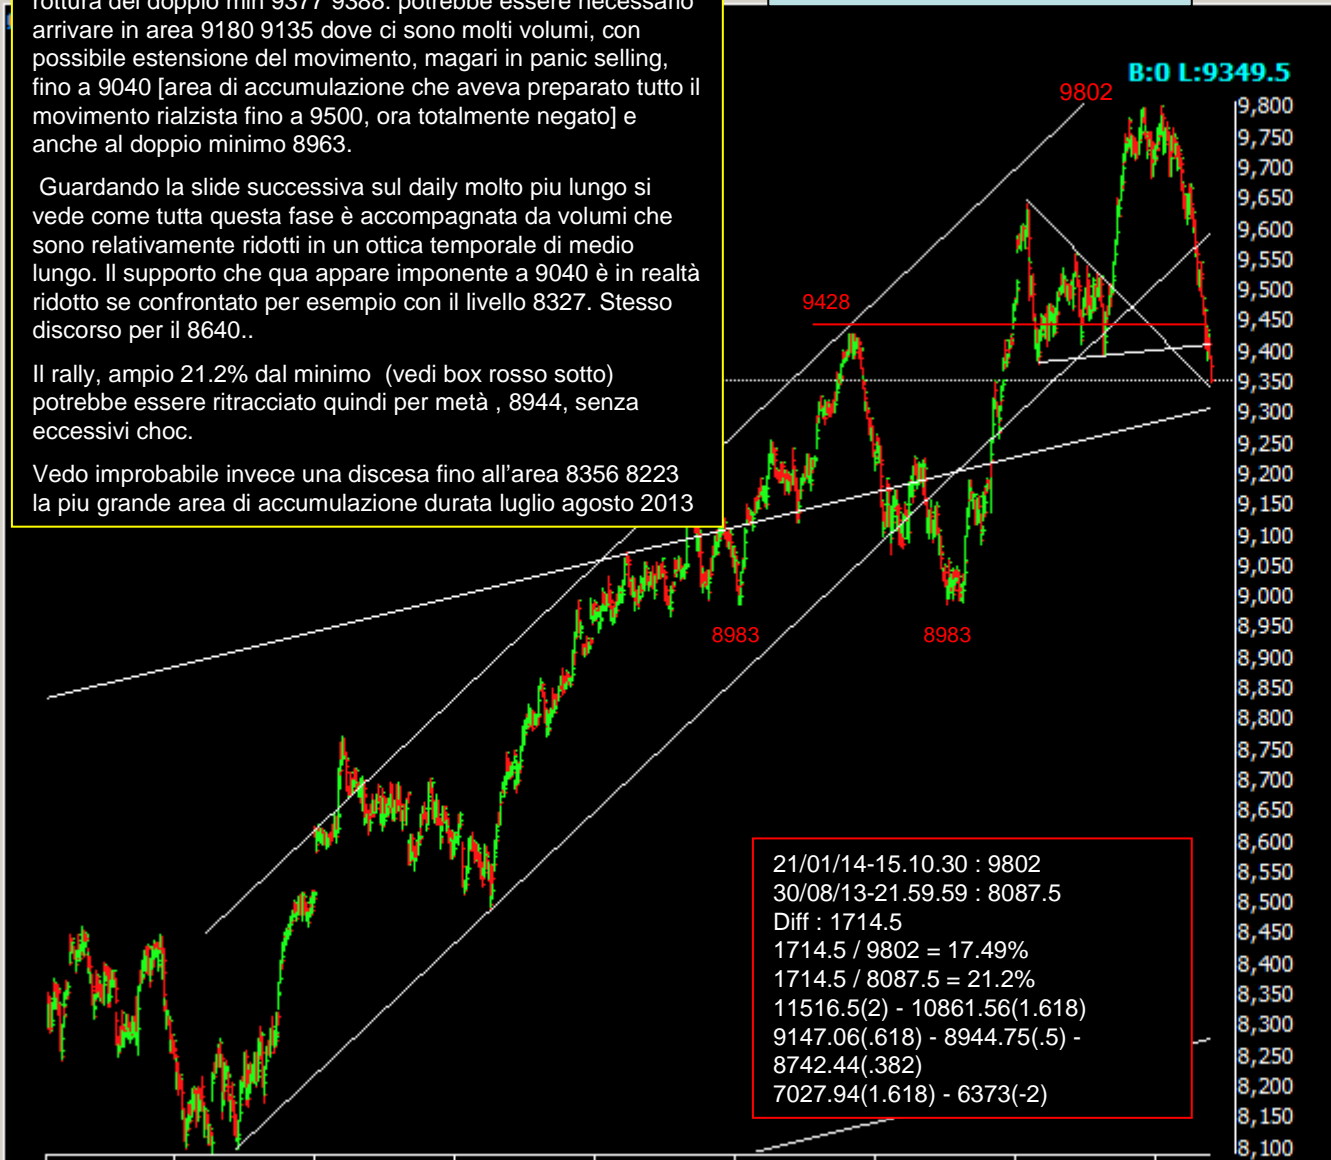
rottura del doppio min 9377 9388: potrebbe essere necessario arrivare in area 9180 9135 dove ci sono molti volumi, con possibile estensione del movimento, magari in panic selling, fino a 9040 [area di accumulazione che aveva preparato tutto il movimento rialzista fino a 9500, ora totalmente negato] e anche al doppio minimo 8963.

Guardando la slide successiva sul daily molto piu lungo si vede come tutta questa fase è accompagnata da volumi che sono relativamente ridotti in un ottica temporale di medio lungo. Il supporto che qua appare imponente a 9040 è in realtà ridotto se confrontato per esempio con il livello 8327. Stesso discorso per il 8640..

Il rally, ampio 21.2% dal minimo (vedi box rosso sotto) potrebbe essere ritracciato quindi per metà , 8944, senza eccessivi choc.

Vedo improbabile invece una discesa fino all'area 8356 8223 la piu grande area di accumulazione durata luglio agosto 2013

B:0 L:9349.5

9802
9428
8983
8983

9,800
9,750
9,700
9,650
9,600
9,550
9,500
9,450
9,400
9,350
9,300
9,250
9,200
9,150
9,100
9,050
9,000
8,950
8,900
8,850
8,800
8,750
8,700
8,650
8,600
8,550
8,500
8,450
8,400
8,350
8,300
8,250
8,200
8,150
8,100

21/01/14-15.10.30 : 9802
30/08/13-21.59.59 : 8087.5
Diff : 1714.5
1714.5 / 9802 = 17.49%
1714.5 / 8087.5 = 21.2%
11516.5(2) - 10861.56(1.618)
9147.06(.618) - 8944.75(.5) - 8742.44(.382)
7027.94(1.618) - 6373(-2)